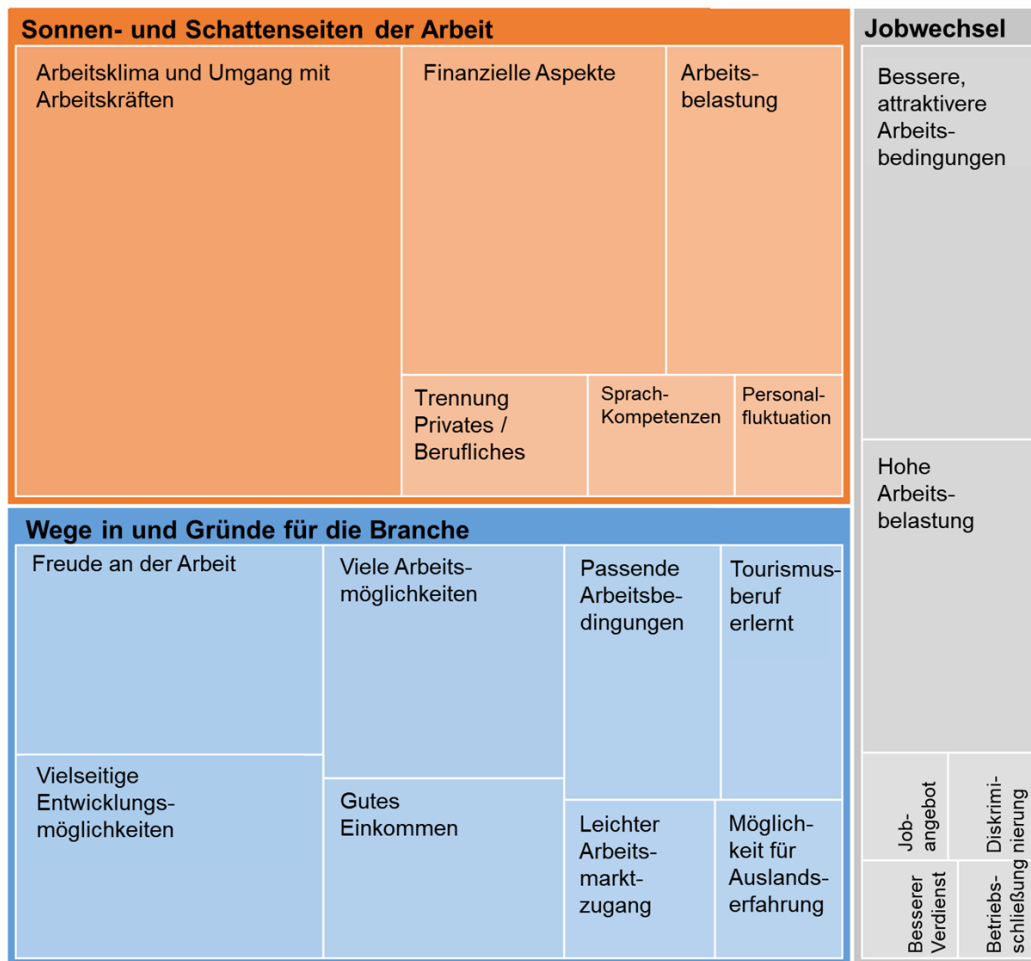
Sonnen- und Schattenseiten der Arbeit

Arbeitsklima und Umgang mit Arbeitskräften

Finanzielle Aspekte

Arbeitsbelastung

Trennung Privates / Berufliches

Sprach-Kompetenzen

Personalfluktuation

Wege in und Gründe für die Branche

Freude an der Arbeit

Viele Arbeitsmöglichkeiten

Passende Arbeitsbedingungen

Tourismusberuf erlernt

Vielseitige Entwicklungsmöglichkeiten

Gutes Einkommen

Leichter Arbeitsmarktzugang

Möglichkeit für Auslandserfahrung

Jobwechsel

Bessere, attraktivere Arbeitsbedingungen

Hohe Arbeitsbelastung

Jobangebot

Diskriminierung

Besserer Verdienst

Betriebsschließung